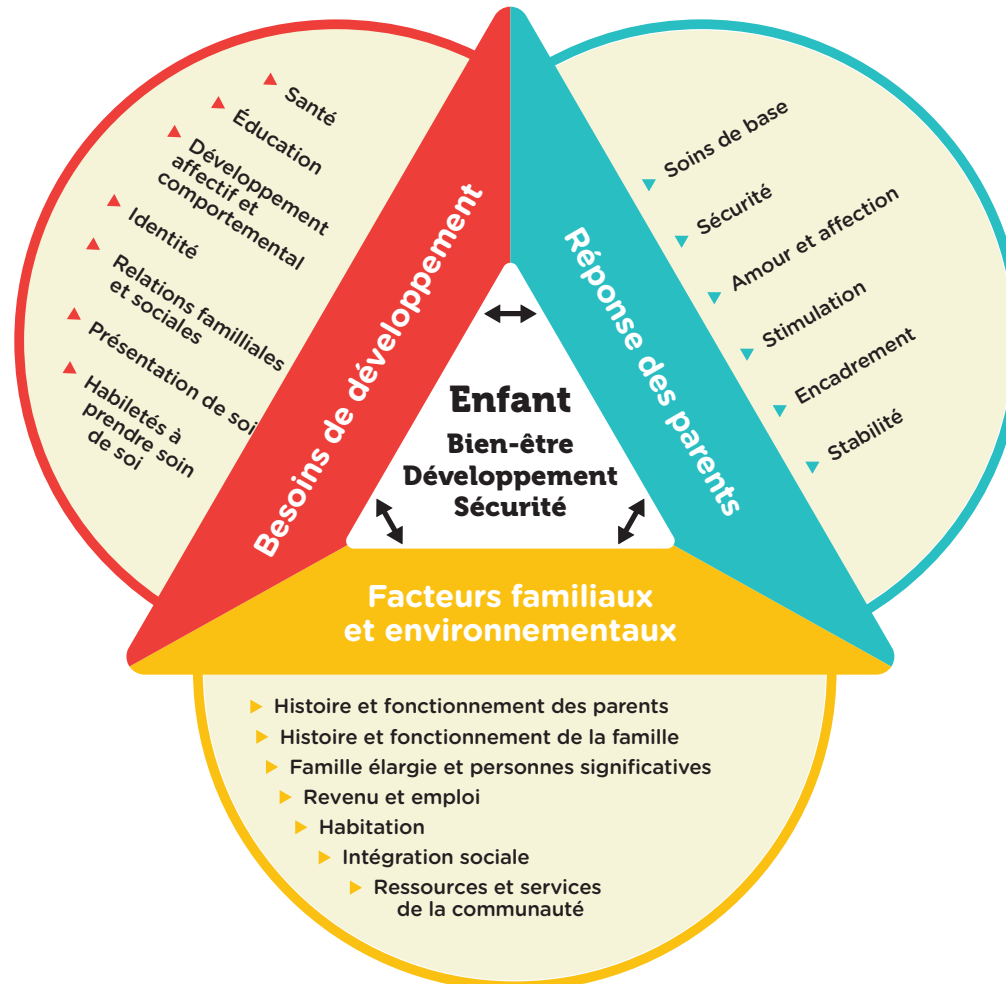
Santé
Éducation
Développement affectif et comportemental
Identité
Relations familliales et sociales
Présentation de soi
Habiletés à prendre soin de soi

Besoins de développement

Soins de base
Sécurité
Amour et affection
Stimulation
Encadrement
Stabilité

Réponse des parents

Enfant
Bien-être
Développement
Sécurité

Facteurs familiaux et environnementaux

Histoire et fonctionnement des parents
Histoire et fonctionnement de la famille
Famille élargie et personnes significatives
Revenu et emploi
Habitation
Intégration sociale
Ressources et services de la communauté